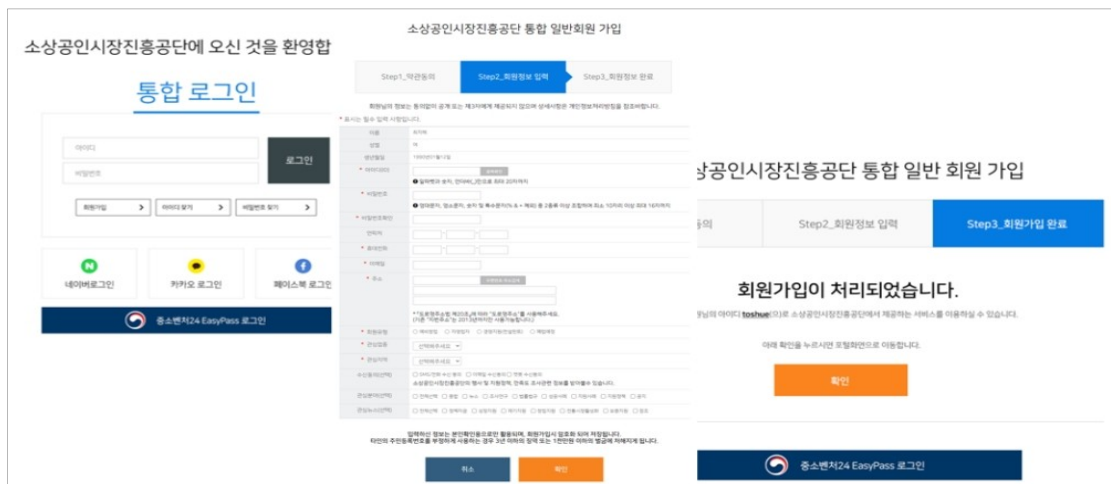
소상공인시장진흥공단에 오신 것을 환영합

통합 로그인

아이디

비밀번호

로그인

회원가입

아이디 찾기

비밀번호 찾기

N
네이버로그인

카카오 로그인

f
페이스북 로그인

중소벤처24 EasyPass 로그인

소상공인시장진흥공단 통합 일반회원 가입

Step1_약관동의

Step2_회원정보 입력

Step3_회원정보 완료

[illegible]

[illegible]

이름

성별

생년월일

아이디

비밀번호

비밀번호확인

전화번호

휴대전화

이메일

주소

회원유형

관심업종

관심지역

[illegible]

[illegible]

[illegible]

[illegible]

취소

확인

상공인시장진흥공단 통합 일반 회원 가입

등의

Step2_회원정보 입력

Step3_회원가입 완료

회원가입이 처리되었습니다.

님의 아이디 toshue(으)로 소상공인시장진흥공단에서 제공하는 서비스를 이용하실 수 있습니다.

아래 확인을 누르시면 로그인화면으로 이동합니다.

확인

중소벤처24 EasyPass 로그인